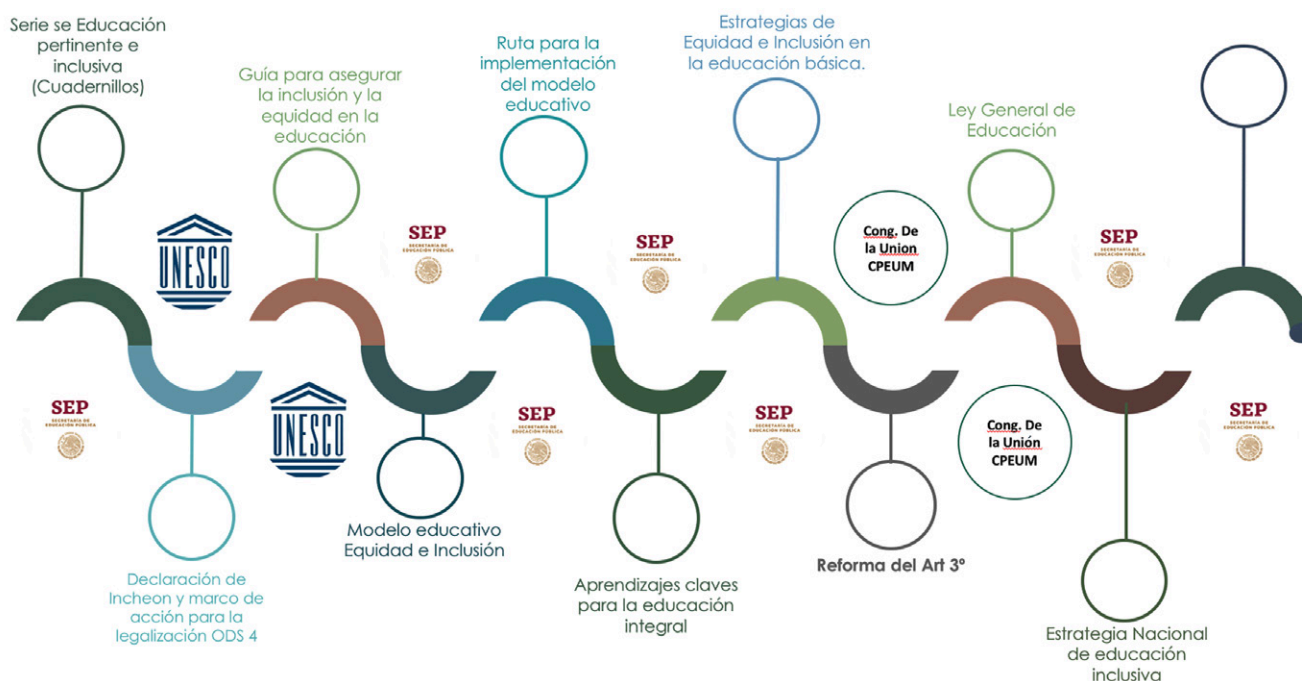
Serie se Educación pertinente e inclusiva (Cuadernillos)

UNESCO

SEP
SECRETARÍA DE EDUCACIÓN PÚBLICA

Declaración de Incheon y marco de acción para la legalización ODS 4

Guía para asegurar la inclusión y la equidad en la educación

SEP
SECRETARÍA DE EDUCACIÓN PÚBLICA

UNESCO

Modelo educativo Equidad e Inclusión

Ruta para la implementación del modelo educativo

SEP
SECRETARÍA DE EDUCACIÓN PÚBLICA

SEP
SECRETARÍA DE EDUCACIÓN PÚBLICA

Aprendizajes claves para la educación integral

Estrategias de Equidad e Inclusión en la educación básica.

SEP
SECRETARÍA DE EDUCACIÓN PÚBLICA

Cong. De la Union CPEUM

Reforma del Art 3°

Cong. De la Unión CPEUM

Ley General de Educación

SEP
SECRETARÍA DE EDUCACIÓN PÚBLICA

Estrategia Nacional de educación inclusiva

SEP
SECRETARÍA DE EDUCACIÓN PÚBLICA